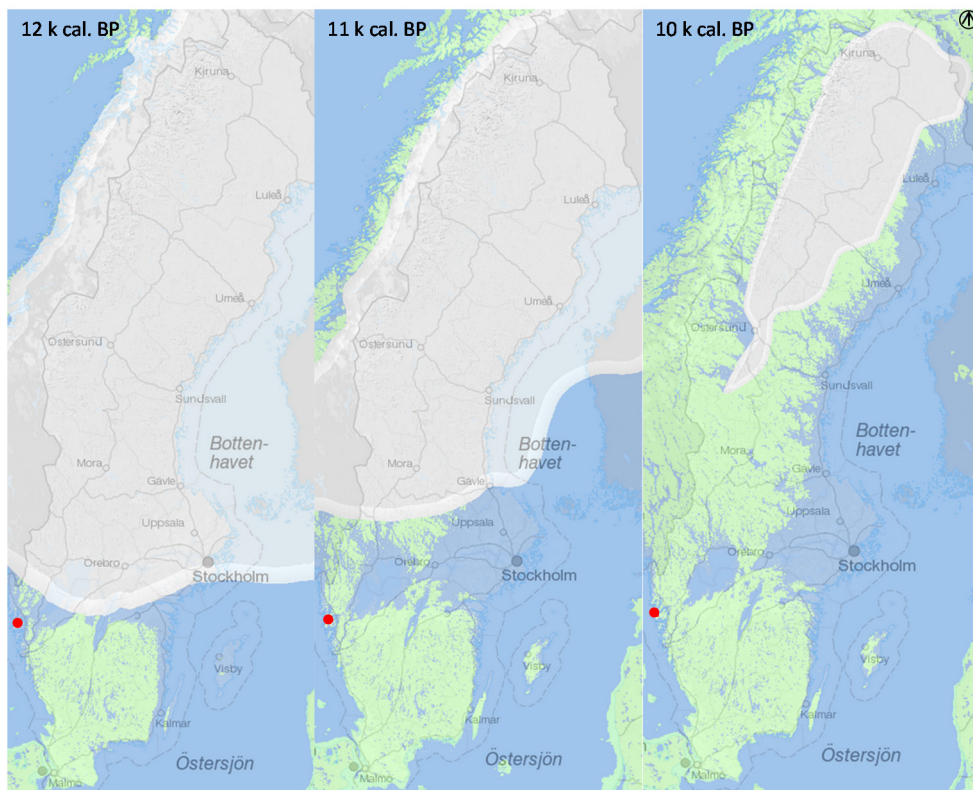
12 k cal. BP

Kiruna

Luleå

Umeå

Östersund

Sundsvall

Botten-
havet

Mora

Gävle

Uppsala

Örebro

Stockholm

Visby

Kalmar

Östersjön

Malmö

11 k cal. BP

Kiruna

Luleå

Umeå

Östersund

Sundsvall

Botten-
havet

Mora

Gävle

Uppsala

Örebro

Stockholm

Visby

Kalmar

Östersjön

Malmö

10 k cal. BP

Kiruna

Luleå

Umeå

Östersund

Sundsvall

Botten-
havet

Mora

Gävle

Uppsala

Örebro

Stockholm

Visby

Kalmar

Östersjön

Malmö